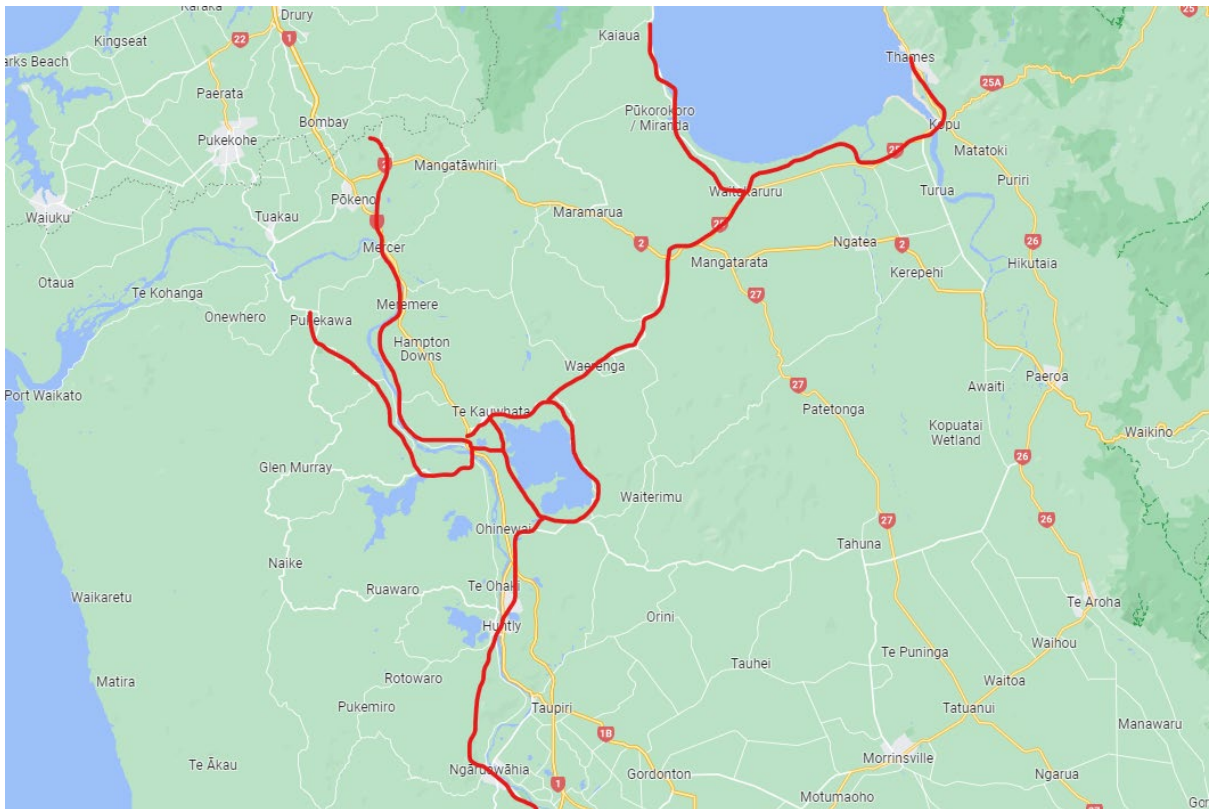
Karaka
Drury
22
1
25
Kingseat
Kaiaua
Thames
arks Beach
Paerata
25A
Pukekohe
Bombay
Pūkorokoro / Miranda
Kopu
Mangatāwhiri
Matatoki
Pōkeno
Waitakaruru
Turua
Puriri
Waiuku
Tuakau
Maramarua
Mercer
2
Ngatea
2
26
Hikutaia
Mangatarata
Kerepehi
Otaua
Te Kohanga
27
Onewhero
Pukekawa
Meremere
Hampton Downs
Waerenga
Awaiti
Paeroa
27
Port Waikato
Te Kauwhata
Patetonga
Kopuatai Wetland
Waikino
Glen Murray
26
Waiterimu
26
Ohinewai
27
Tahuna
Naike
Ruawaro
Te Ohaki
Waikaretu
Te Aroha
Huntly
Orini
Waihou
Tauhei
Te Puninga
Matira
Rotowaro
Waitoa
Pukemiro
Taupiri
Tatuanui
Manawaru
1B
Te Ākau
Morrinsville
Ngāruawāhia
Gordonton
Ngarua
1
Motumaoho
Gor